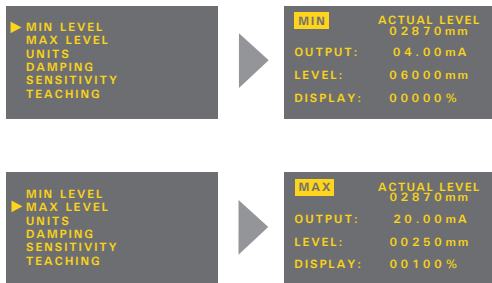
MIN LEVEL
MAX LEVEL
UNITS
DAMPING
SENSITIVITY
TEACHING

MIN
ACTUAL LEVEL
02870mm
OUTPUT: 04.00mA
LEVEL: 06000mm
DISPLAY: 00000%

MIN LEVEL
MAX LEVEL
UNITS
DAMPING
SENSITIVITY
TEACHING

MAX
ACTUAL LEVEL
02870mm
OUTPUT: 20.00mA
LEVEL: 00250mm
DISPLAY: 00100%